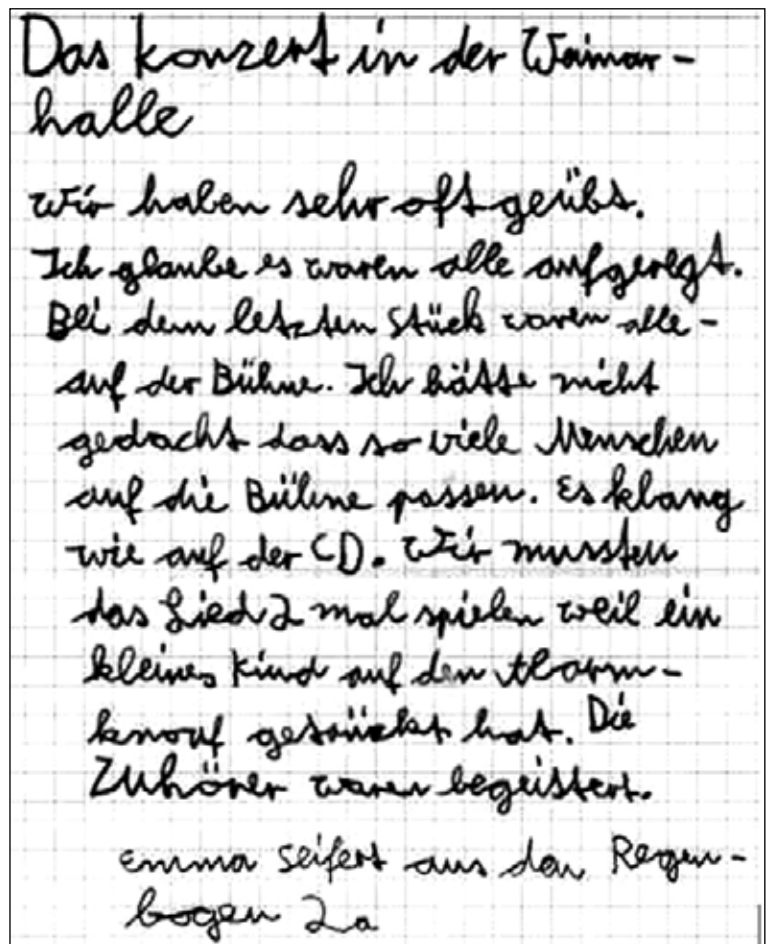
Das konzert in der Weimarhalle

wir haben sehr oft geübt. Ich glaube es waren alle aufgeregt. Bei dem letzten Stück waren alle auf der Bühne. Ich hätte nicht gedacht dass so viele Menschen auf die Bühne passen. Es klang wie auf der CD. Wir mussten das Lied 2 mal spielen weil ein kleines Kind auf den Alarmknopf gedrückt hat. Die Zuhörer waren begeistert.

emma seifert aus den Regenbogen 2a